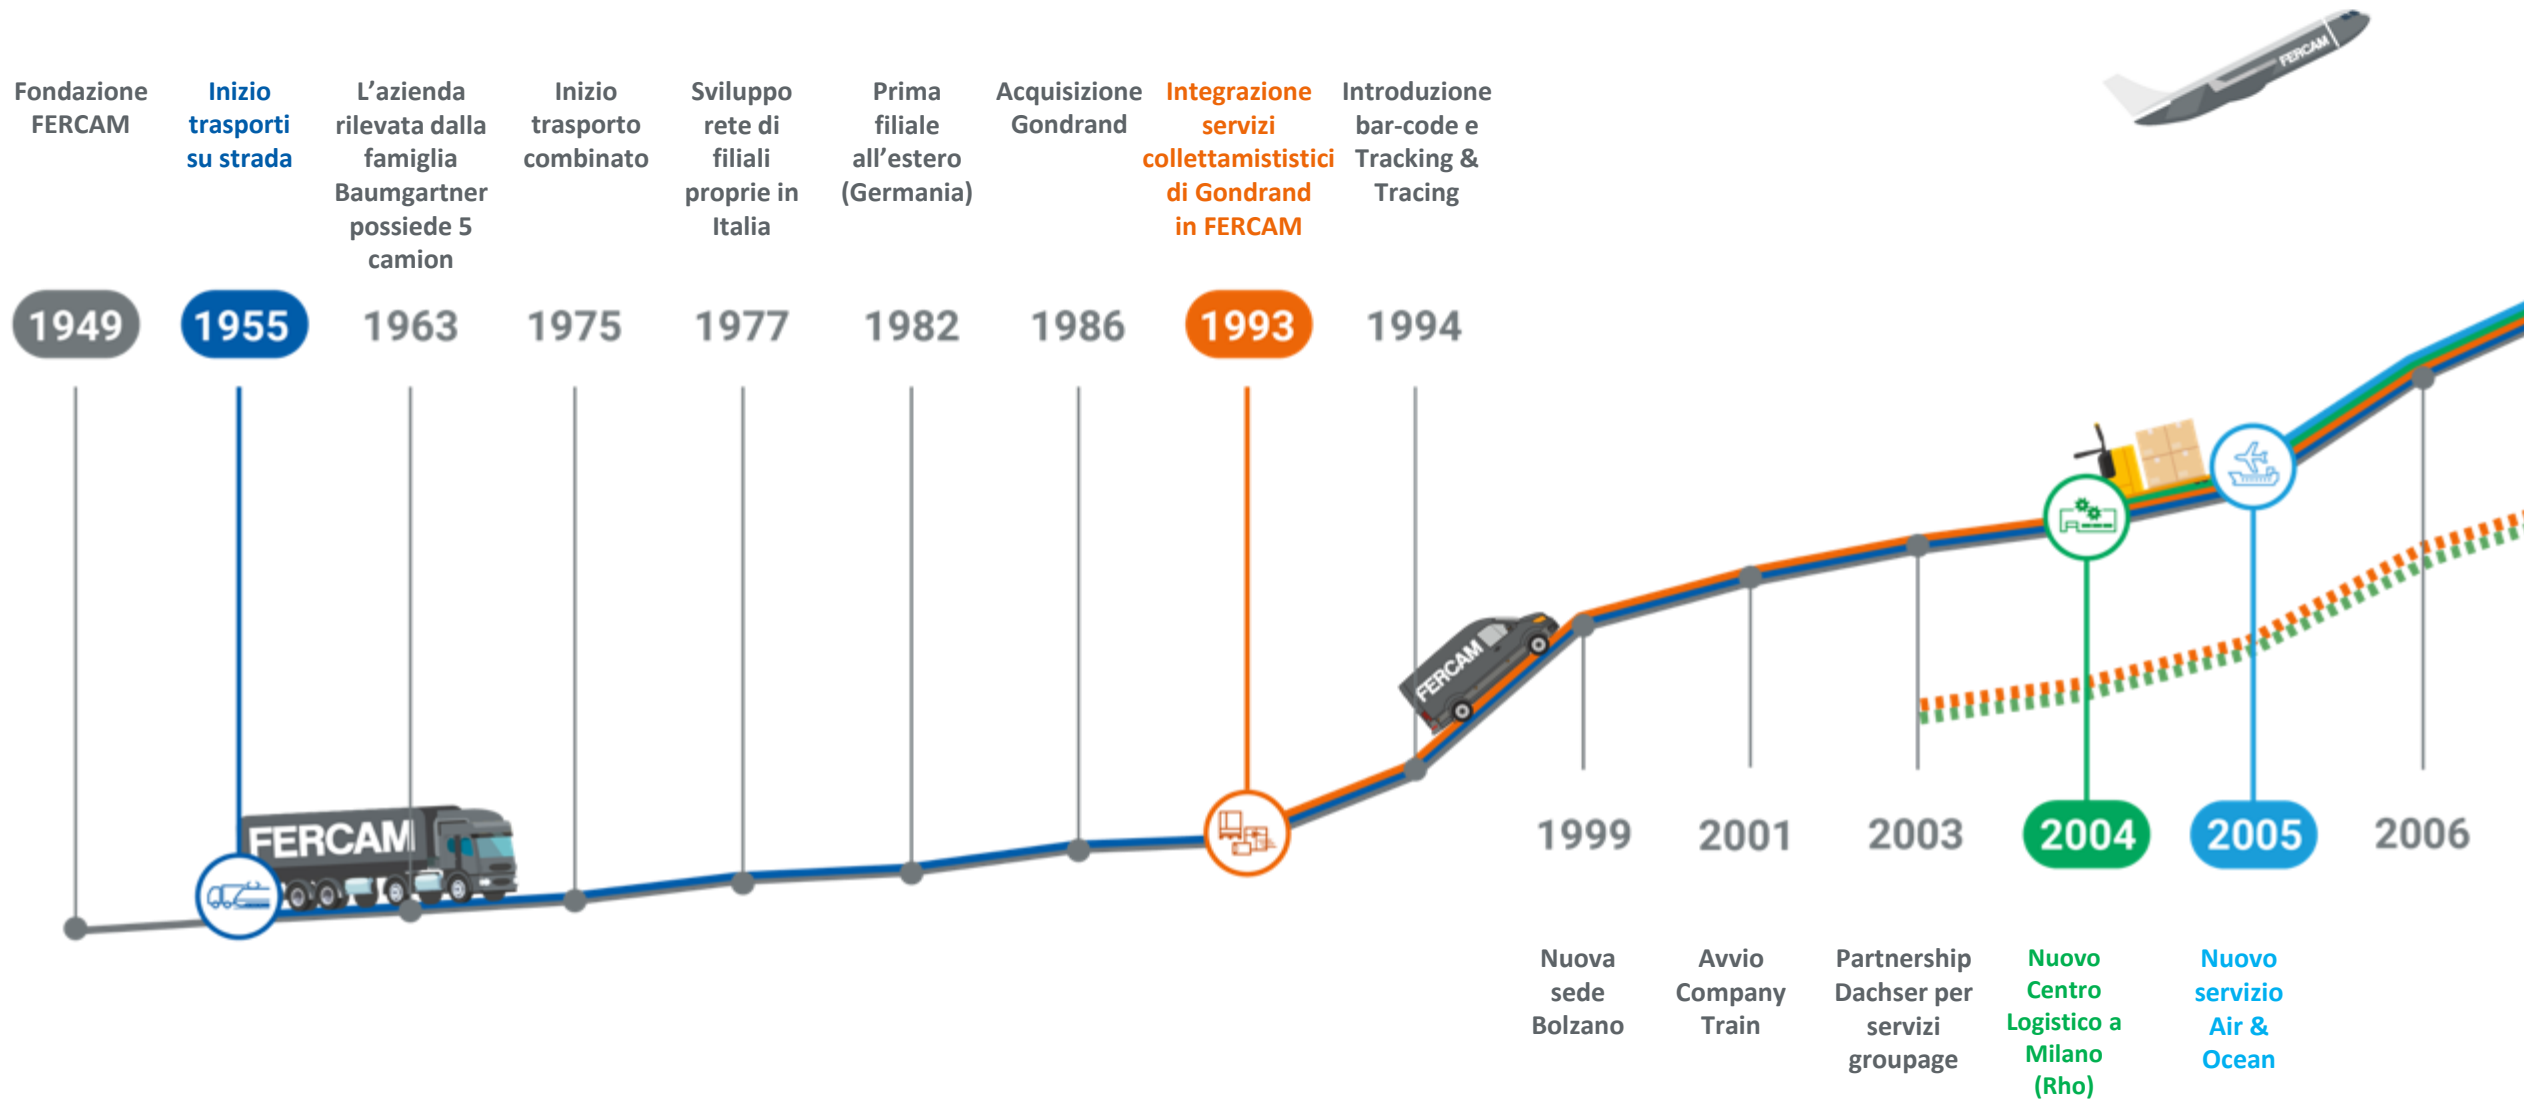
Fondazione FERCAM

Inizio trasporti su strada

L'azienda rilevata dalla famiglia Baumgartner possiede 5 camion

Inizio trasporto combinato

Sviluppo rete di filiali proprie in Italia

Prima filiale all'estero (Germania)

Acquisizione Gondrand

Integrazione servizi collettamististici di Gondrand in FERCAM

Introduzione bar-code e Tracking & Tracing

FERCAM

1949

1955

1963

1975

1977

1982

1986

1993

1994

FERCAM

FERCAM

1999

2001

2003

2004

2005

2006

Nuova sede Bolzano

Avvio Company Train

Partnership Dachser per servizi groupage

Nuovo Centro Logistico a Milano (Rho)

Nuovo servizio Air & Ocean